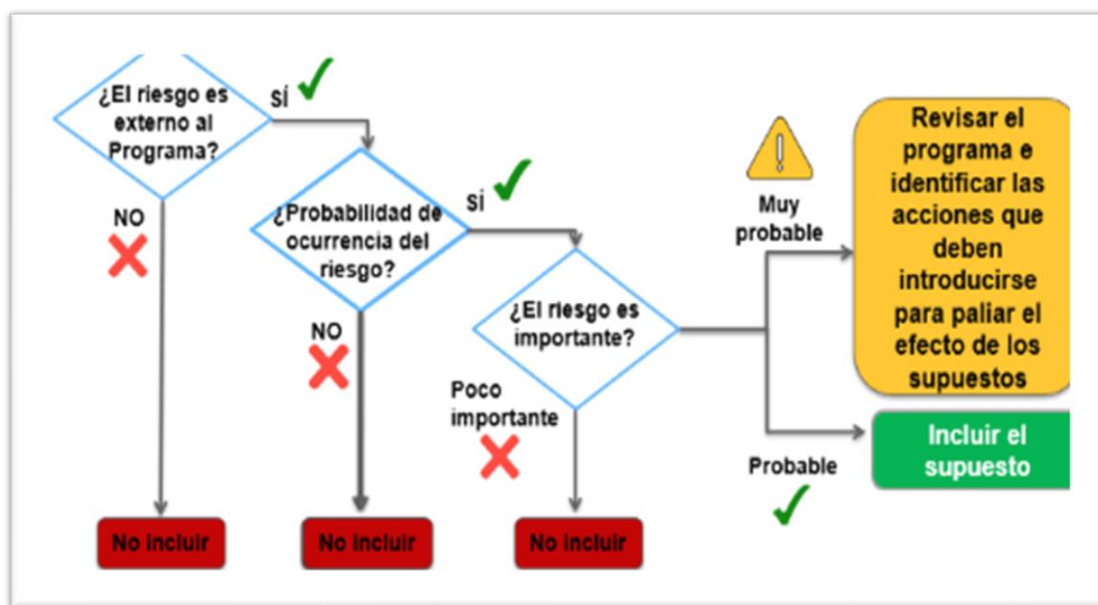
¿El riesgo es externo al Programa?

Sí

NO

¿Probabilidad de ocurrencia del riesgo?

Sí

NO

¿El riesgo es importante?

Poco importante

Muy probable

Revisar el programa e identificar las acciones que deben introducirse para paliar el efecto de los supuestos

Incluir el supuesto

Probable

No incluir

No incluir

No incluir